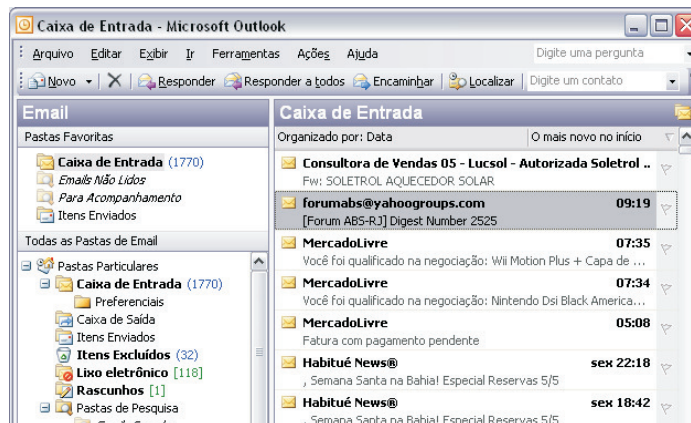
Caixa de Entrada - Microsoft Outlook

Arquivo Editar Exibir Ir Ferramentas Ações Ajuda

Digite uma pergunta

Novo | Responder | Responder a todos | Encaminhar | Localizar | Digite um contato

Email

Pastas Favoritas

Caixa de Entrada (1770)
Emails Não Lidos
Para Acompanhamento
Itens Enviados

Todas as Pastas de Email

Pastas Particulares
Caixa de Entrada (1770)
Preferenciais
Caixa de Saída
Itens Enviados
Itens Excluídos (32)
Lixo eletrônico [118]
Rascunhos [1]
Pastas de Pesquisa

Caixa de Entrada

Organizado por: Data | O mais novo no início

Consultora de Vendas 05 - Lucsol - Autorizada Soletrol ..
Fw: SOLETROL AQUECEDOR SOLAR

forumabs@yahoogroups.com 09:19
[Forum ABS-RJ] Digest Number 2525

MercadoLivre 07:35
Você foi qualificado na negociação: Wii Motion Plus + Capa de ...

MercadoLivre 07:34
Você foi qualificado na negociação: Nintendo Dsi Black America...

MercadoLivre 05:08
Fatura com pagamento pendente

Habitué News® sex 22:18
, Semana Santa na Bahia! Especial Reservas 5/5

Habitué News® sex 18:42
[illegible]